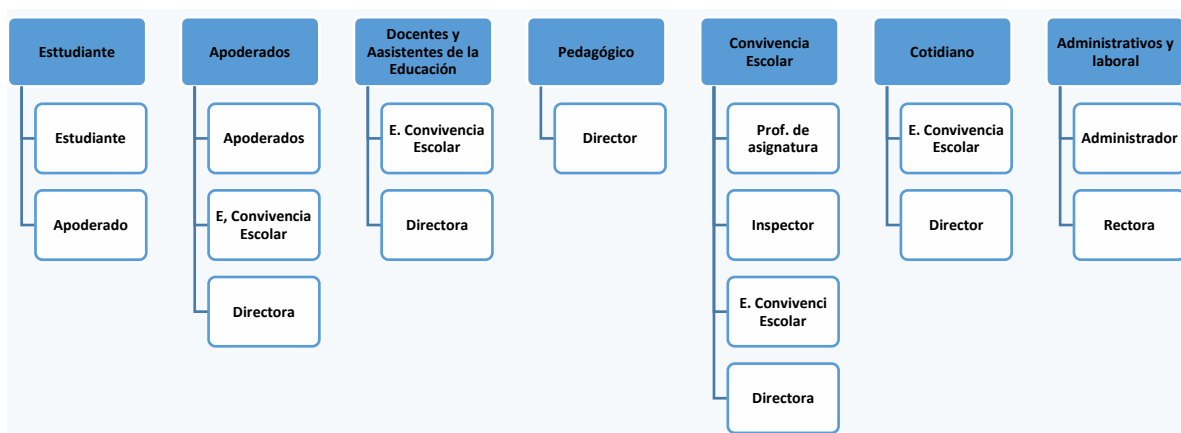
Esttudiante

Estudiante

Apoderado

Apoderados

Apoderados

E, Convivencia Escolar

Directora

Docentes y Aasistentes de la Educación

E. Convivencia Escolar

Directora

Pedagógico

Director

Convivencia Escolar

Prof. de asignatura

Inspector

E. Convivenci Escolar

Directora

Cotidiano

E. Convivencia Escolar

Director

Administrativos y laboral

Administrador

Rectora